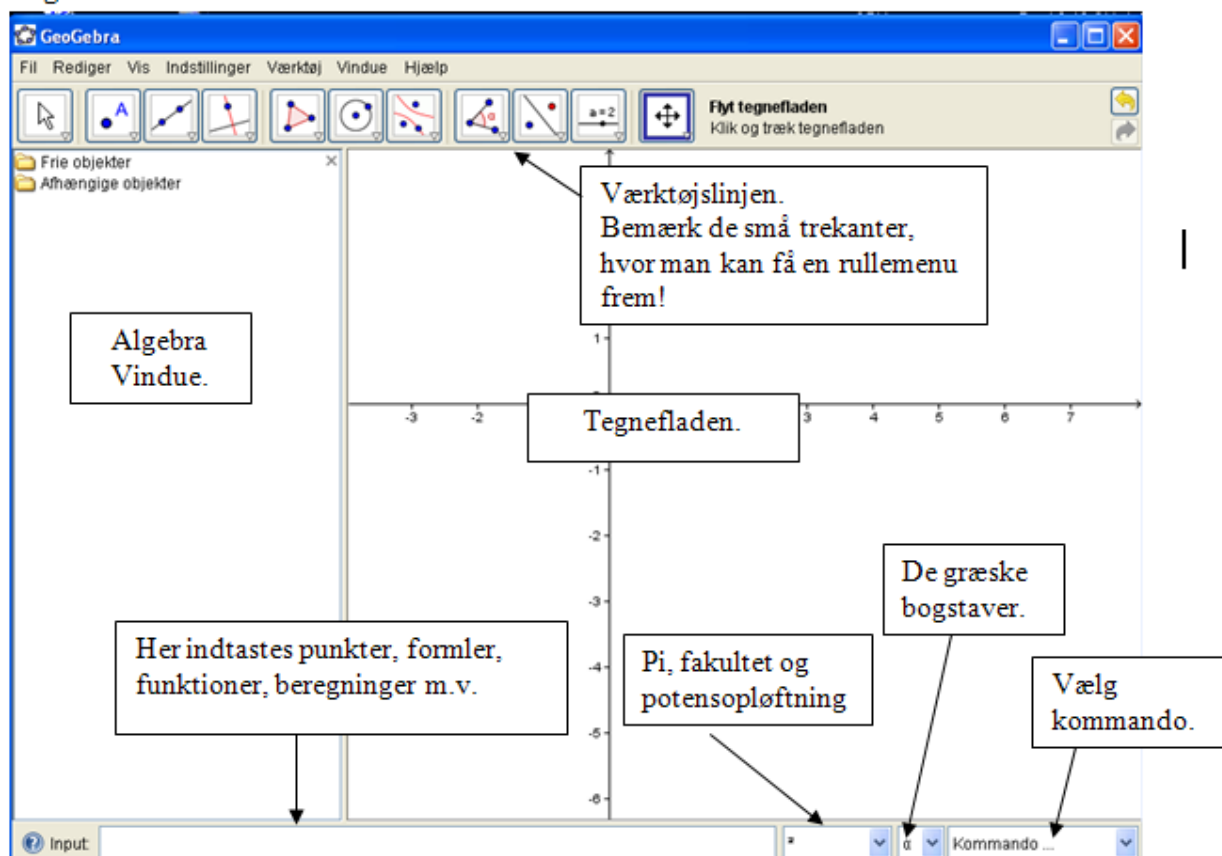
GeoGebra

Fil Rediger Vis Indstillinger Værktøj Vindue Hjælp

a = 2

Flyt tegnefladen
Klik og træk tegnefladen

Frie objekter
Afhængige objekter

Værktøjslinjen.
Bemærk de små trekanter, hvor man kan få en rullemenu frem!

Algebra Vindue.

1

-3 -2 3 4 5 6 7

Tegnefladen.

-1

-2

-3

-4

-5

-6

De græske bogstaver.

Her indtastes punkter, formler, funktioner, beregninger m.v.

Pi, fakultet og potensopløftning

Vælg kommando.

Input:

²

α

Kommando ...